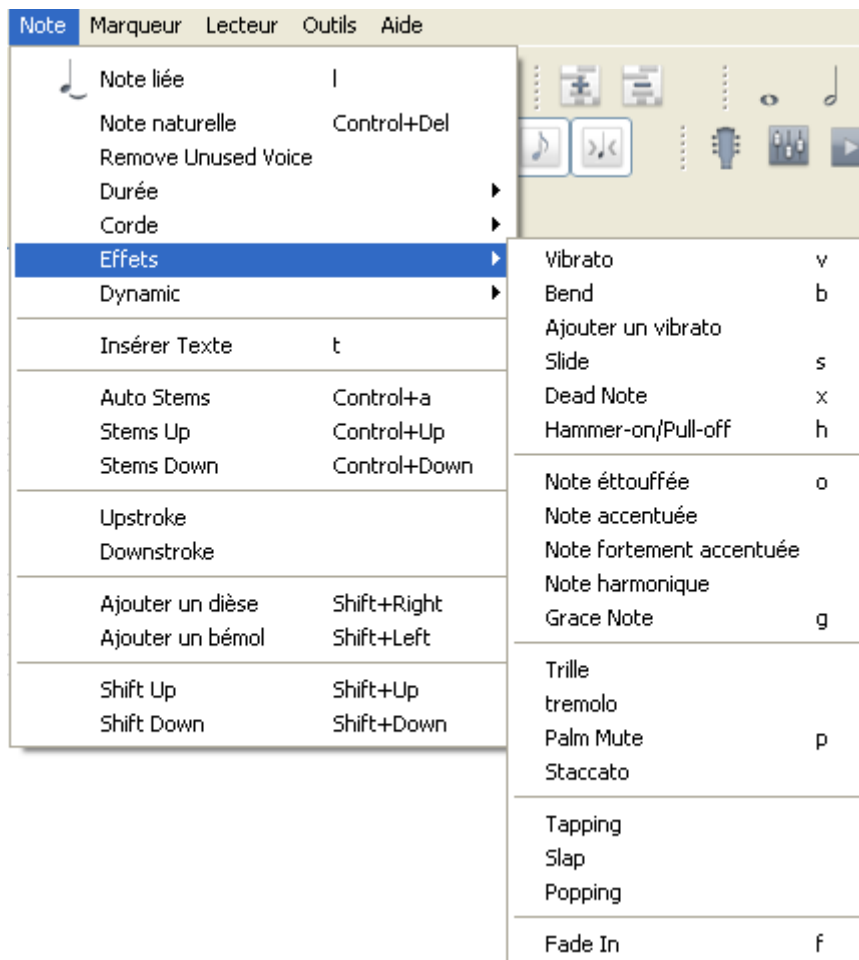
Note Marqueur Lecteur Outils Aide

Note liée l
Note naturelle Control+Del
Remove Unused Voice
Durée
Corde
Effets
Dynamic

Insérer Texte t

Auto Stems Control+a
Stems Up Control+Up
Stems Down Control+Down

Upstroke
Downstroke

Ajouter un dièse Shift+Right
Ajouter un bémol Shift+Left

Shift Up Shift+Up
Shift Down Shift+Down

Vibrato v
Bend b
Ajouter un vibrato
Slide s
Dead Note x
Hammer-on/Pull-off h

Note éttouffée o
Note accentuée
Note fortement accentuée
Note harmonique
Grace Note g

Trille
tremolo
Palm Mute p
Staccato

Tapping
Slap
Popping

Fade In f